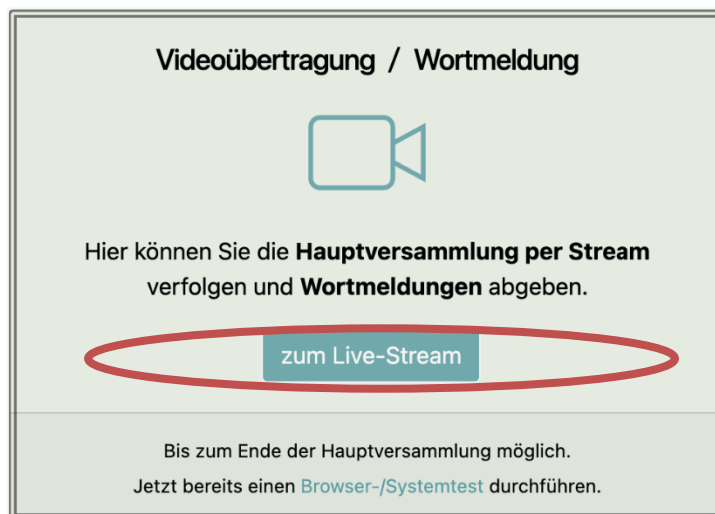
Videoübertragung / Wortmeldung

Hier können Sie die **Hauptversammlung per Stream** verfolgen und **Wortmeldungen** abgeben.

zum Live-Stream

Bis zum Ende der Hauptversammlung möglich.

Jetzt bereits einen Browser-/Systemtest durchführen.